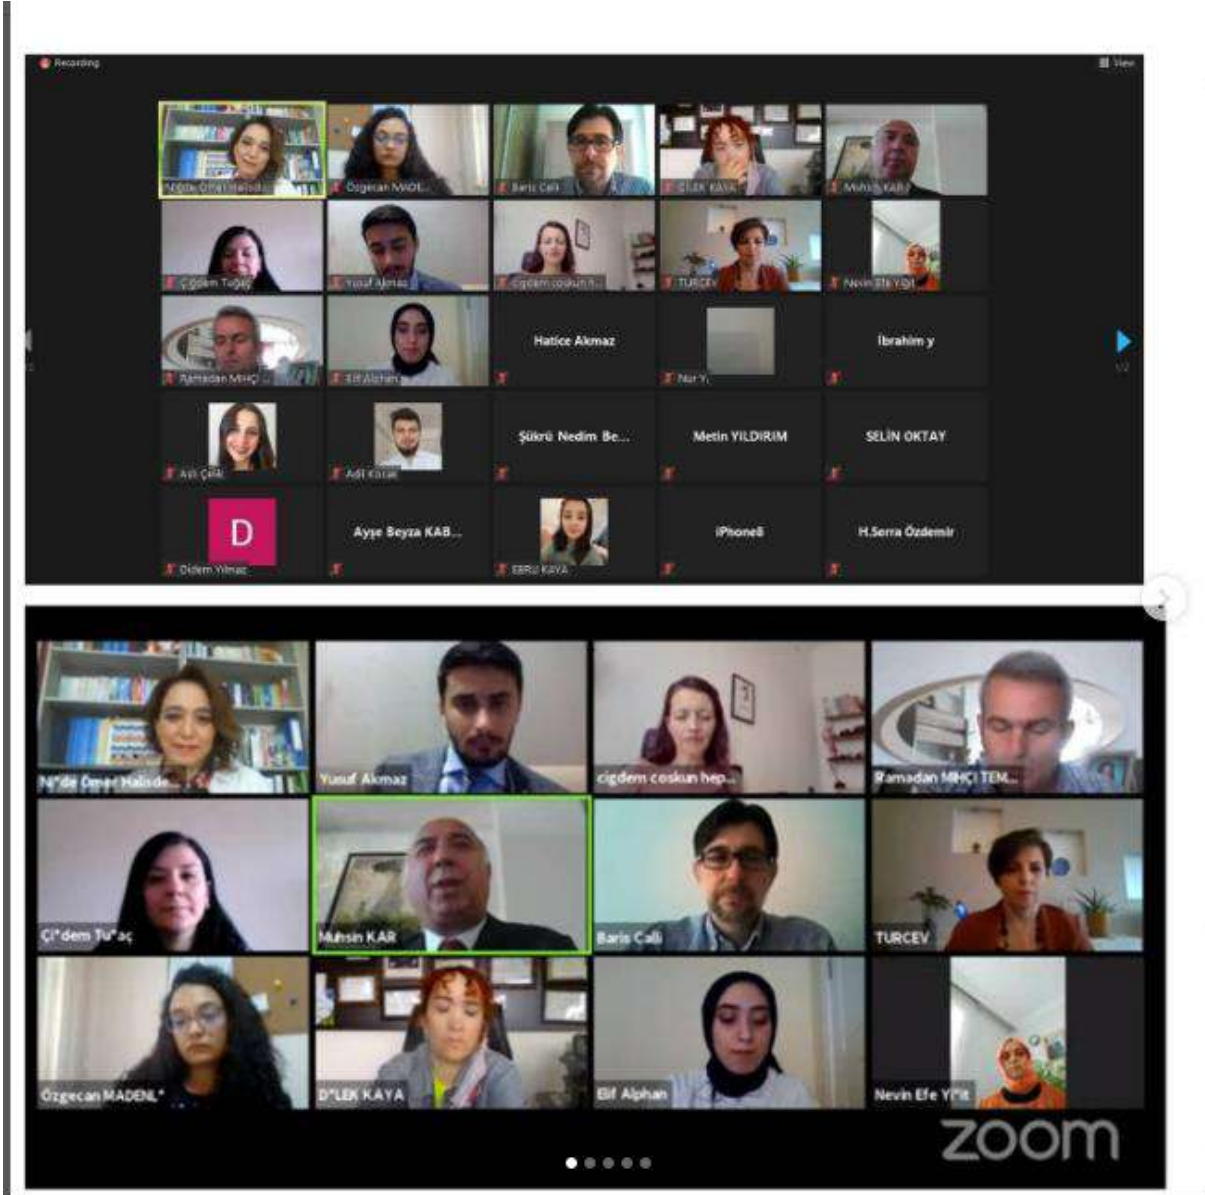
Recording

View

N*gde Ömer Halisdo...
Özgecan MADE...
Baris Cali
D*LEK KAYA
Muhsin KAR
Çigdem Tuğaç
Yusuf Akmaz
çigdem coskun h...
TURCEV
Nevin Efe Y*Gi
Ramadan MHÇI ...
Elif Alphan
Hatice Akmaz
Nur Y.
İbrahim y
Aslı Çelik
Adil Koçak
Şükrü Nedim Be...
Metin YILDIRIM
SELİN OKTAY
D
Didem Yılmaz
Ayşe Beyza KAB...
EBRU KAYA
iPhone8
H.Serra Özdemir

1/2

N*de Ömer Halisde...
Yusuf Akmaz
çigdem coskun hep...
Ramadan MHÇI TEM...
Çi*dem Tu*aç
Muhsin KAR
Baris Cali
TURCEV
Özgecan MADENL*
D*LEK KAYA
Elif Alphan
Nevin Efe Y*it

zoom